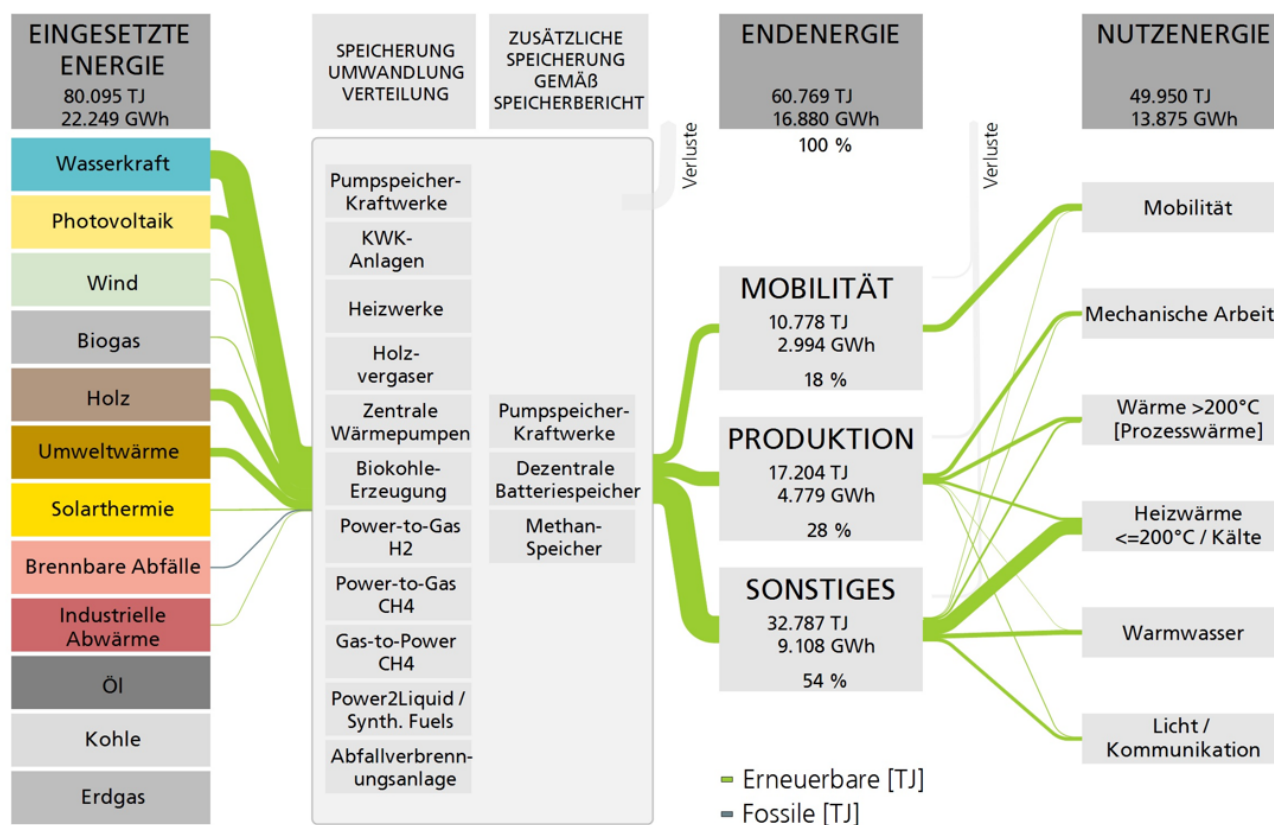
EINGESETZTE ENERGIE
80.095 TJ
22.249 GWh

SPEICHERUNG UMWANDLUNG VERTEILUNG

ZUSÄTZLICHE SPEICHERUNG GEMÄß SPEICHERBERICHT

Verluste

ENDENERGIE
60.769 TJ
16.880 GWh
100 %

Verluste

NUTZENERGIE
49.950 TJ
13.875 GWh

Wasserkraft
Photovoltaik
Wind
Biogas
Holz
Umweltwärme
Solarthermie
Brennbare Abfälle
Industrielle Abwärme
Öl
Kohle
Erdgas

Pumpspeicher-Kraftwerke
KWK-Anlagen
Heizwerke
Holzvergaser
Zentrale Wärmepumpen
Biokohle-Erzeugung
Power-to-Gas H2
Power-to-Gas CH4
Gas-to-Power CH4
Power2Liquid / Synth. Fuels
Abfallverbrennungsanlage

Pumpspeicher-Kraftwerke
Dezentrale Batteriespeicher
Methan-Speicher

MOBILITÄT
10.778 TJ
2.994 GWh
18 %

PRODUKTION
17.204 TJ
4.779 GWh
28 %

SONSTIGES
32.787 TJ
9.108 GWh
54 %

Mobilität
Mechanische Arbeit
Wärme >200°C [Prozesswärme]
Heizwärme <=200°C / Kälte
Warmwasser
Licht / Kommunikation

Erneuerbare [TJ]
Fossile [TJ]